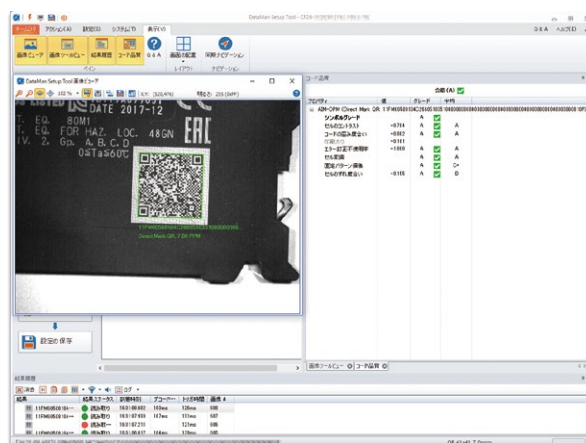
DataMan Setup Tool - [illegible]

ホーム(H) アクション(A) 設定(S) システム(Y) 表示(V)

画像ビューア 画像ツールビュー 結果履歴 コード品質 Q&A 画面の配置 同期ナビゲーション

ペイン レイアウト ナビゲーション

DataMan Setup Tool 画像ビューア

102 %

X/Y: (520,474) 明るさ: 235 (0xEB)

DATE 2017-12

T. EQ. 80M1

T. EQ. FOR HAZ. LOC. 48GN

IV. 2, Gp. A, B, C, D

OSTaS60℃

EAC

Direct Mark QR, 7.00 PPM

コード品質

合格 (A)

プロパティ 値 グレード 平均

AIM-DPM (Direct Mark QR)

シンボルグレード A A

セルのコントラスト -0.714 A A

コードの読み易さ -0.082 A A

印刷の伸び -0.161

エラー訂正未使用率 -1.000 A A

セル変調 A A

固定パターン損傷 A C+

セルのずれ度合い -0.116 A B

画像ツールビュー コード品質

設定の保存

結果履歴

結果 結果ステータス 読取時刻 デコード... トリガ時間 画像 #

読み取り 16:51:06.602 103ms 126ms 608

読み取り 16:51:07.459 187ms 111ms 607

読み取り 16:51:07.211 121ms 606

読み取り 16:51:06.627 104ms

Q&A ヘルプ(H)